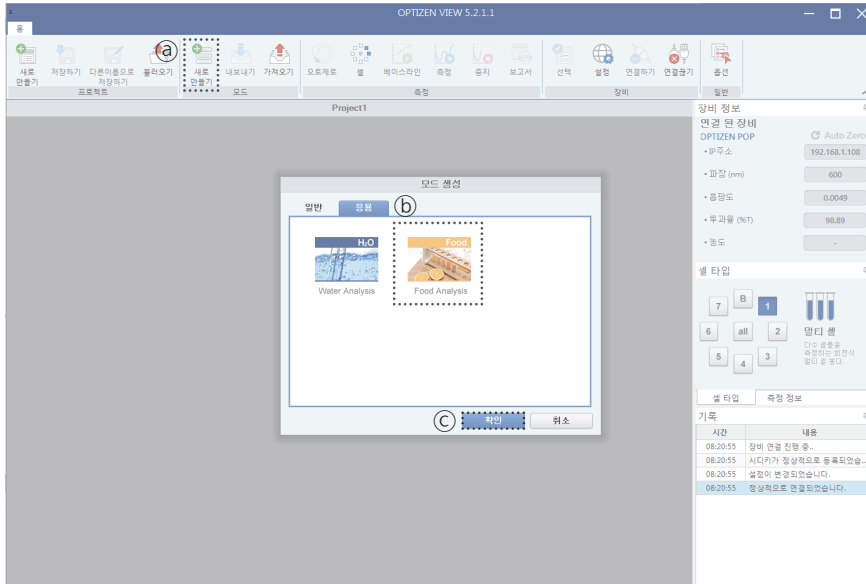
OPTIZEN VIEW 5.2.1.1

홈

새로 만들기 | 저장하기 | 다른이름으로 저장하기 | 불러오기 | 새로 만들기 | 내보내기 | 가져오기 | 오토제로 | 셀 | 베이스라인 | 측정 | 중지 | 보고서 | 선택 | 설정 | 연결하기 | 연결끊기 | 옵션

프로젝트 | 모드 | 측정 | 장비 | 일반

ⓐ

Project1

장비 정보

연결 된 장비

OPTIZEN POP

Auto Zero

• IP주소 192.168.1.108

• 파장 (nm) 600

• 흡광도 0.0049

• 투과율 (%T) 98.89

• 농도 -

셀 타입

7 B 1

6 all 2

5 4 3

멀티 셀

다수 샘플을 측정하는 회전식 멀티 셀 입니다.

셀 타입 | 측정 정보

기록

| 시간 | 내용 |
|---|---|
| 08:20:55 | 장비 연결 진행 중.. |
| 08:20:55 | 시디키가 정상적으로 등록되었습... |
| 08:20:55 | 설정이 변경되었습니다. |
| 08:20:55 | 정상적으로 연결되었습니다. |

모드 생성

일반 | 응용 ⓑ

$H_2O$

Water Analysis

Food

Food Analysis

ⓒ 확인 | 취소